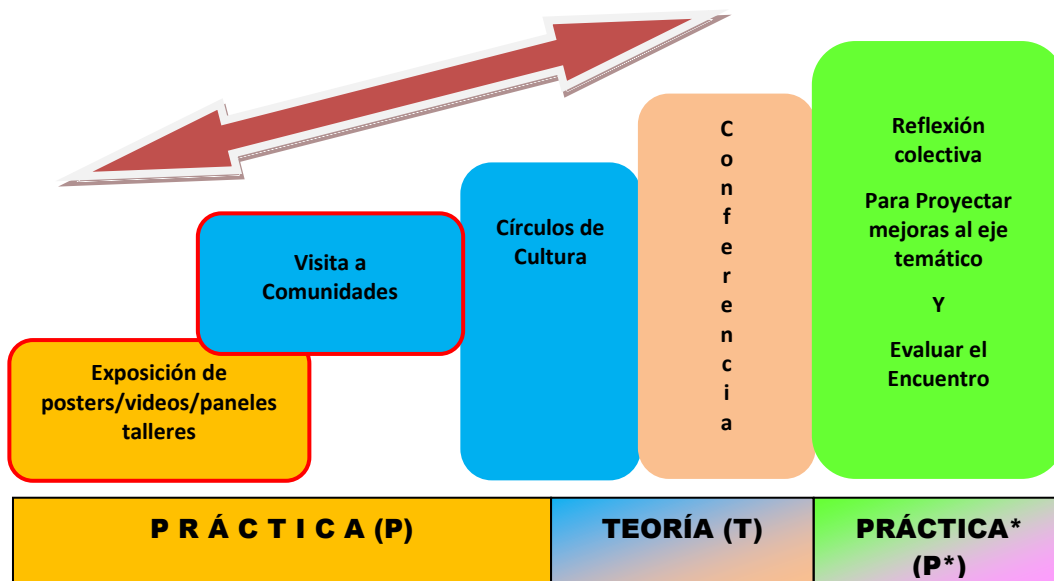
Exposición de posters/videos/paneles talleres

Visita a Comunidades

Círculos de Cultura

C o n f e r e n c i a

Reflexión colectiva

Para Proyectar mejoras al eje temático

Y

Evaluar el Encuentro

| P R Á C T I C A (P) | TEORÍA (T) | PRÁCTICA* (P*) |